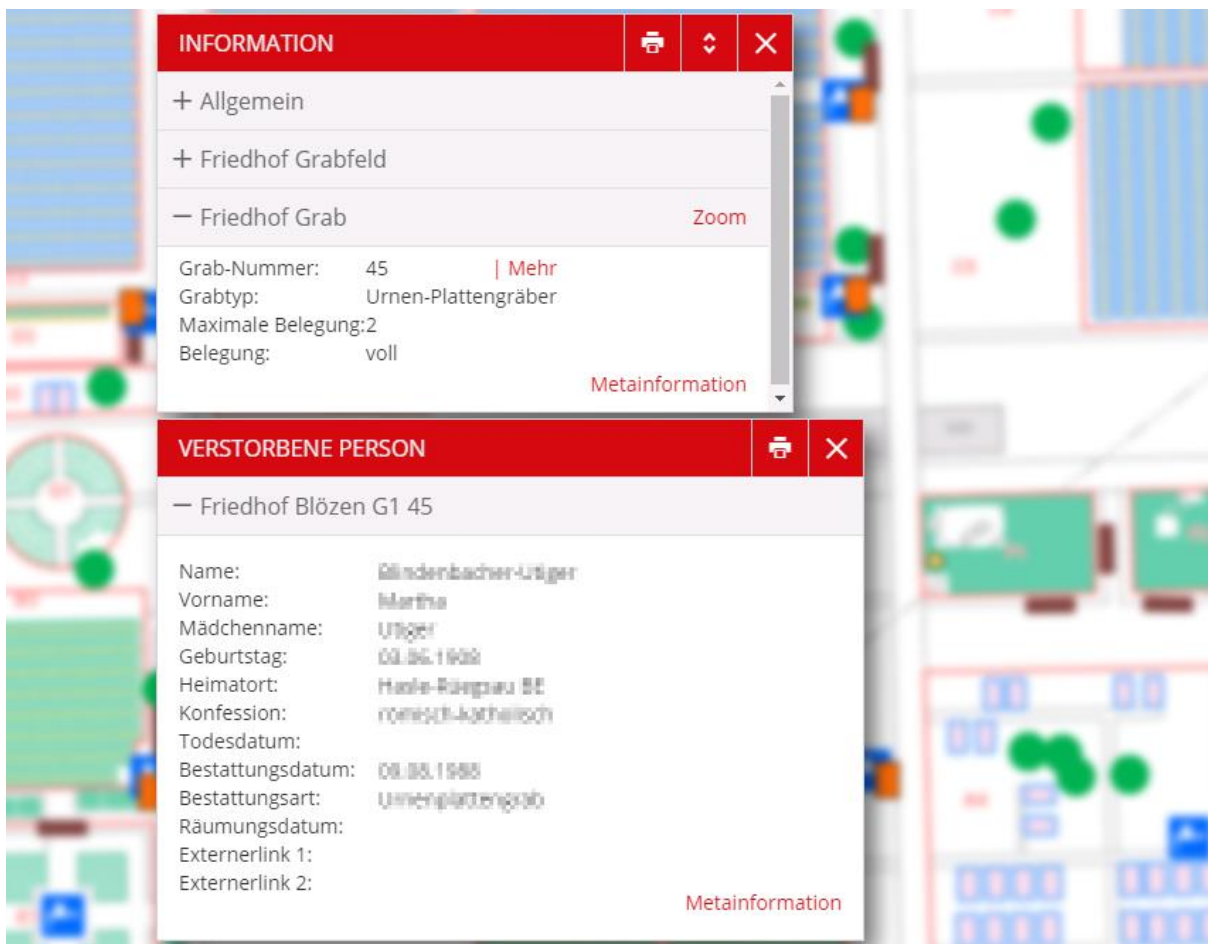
INFORMATION

+ Allgemein

+ Friedhof Grabfeld

− Friedhof Grab Zoom

| | | |
|---|---|---|
| Grab-Nummer: | 45 | \| Mehr |
| Grabtyp: | Urnen-Plattengräber | |
| Maximale Belegung: | 2 | |
| Belegung: | voll | |

Metainformation

VERSTORBENE PERSON

− Friedhof Blözen G1 45

| | |
|---|---|
| Name: | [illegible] |
| Vorname: | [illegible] |
| Mädchenname: | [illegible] |
| Geburtstag: | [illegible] |
| Heimatort: | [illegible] |
| Konfession: | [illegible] |
| Todesdatum: | |
| Bestattungsdatum: | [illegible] |
| Bestattungsart: | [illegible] |
| Räumungsdatum: | |
| Externerlink 1: | |
| Externerlink 2: | |

Metainformation